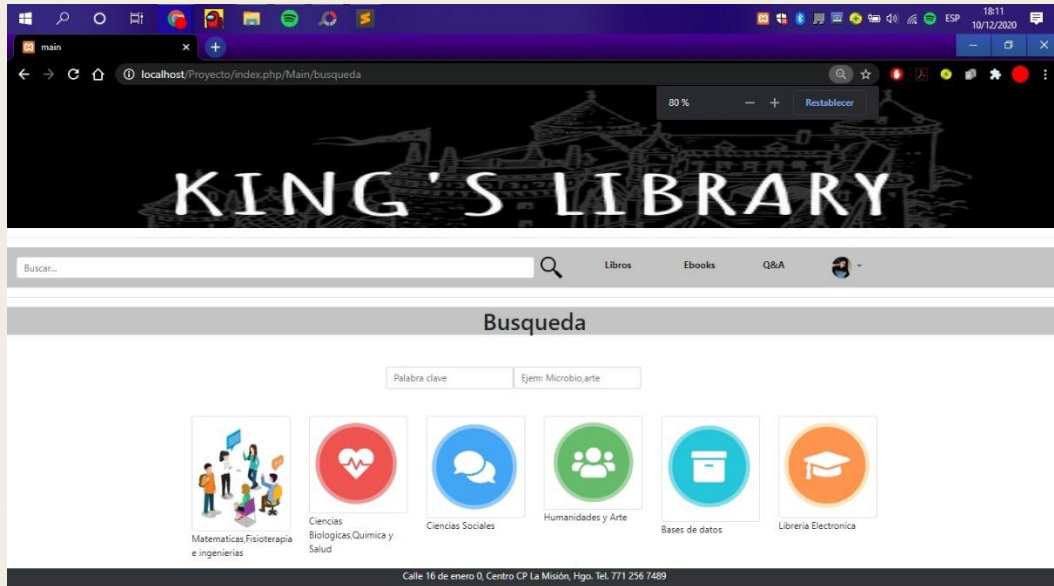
ESP 18:11 10/12/2020

main

localhost/Proyecto/index.php/Main/busqueda

80 % — + Restablecer

KING'S LIBRARY

Buscar...

Libros Ebooks Q&A

Busqueda

Palabra clave

Ejem: Microbio,arte

Matematicas,Fisioterapia e ingenierias

Ciencias Biologicas,Quimica y Salud

Ciencias Sociales

Humanidades y Arte

Bases de datos

Libreria Electronica

Calle 16 de enero 0, Centro CP La Misión, Hgo. Tel. 771 256 7489